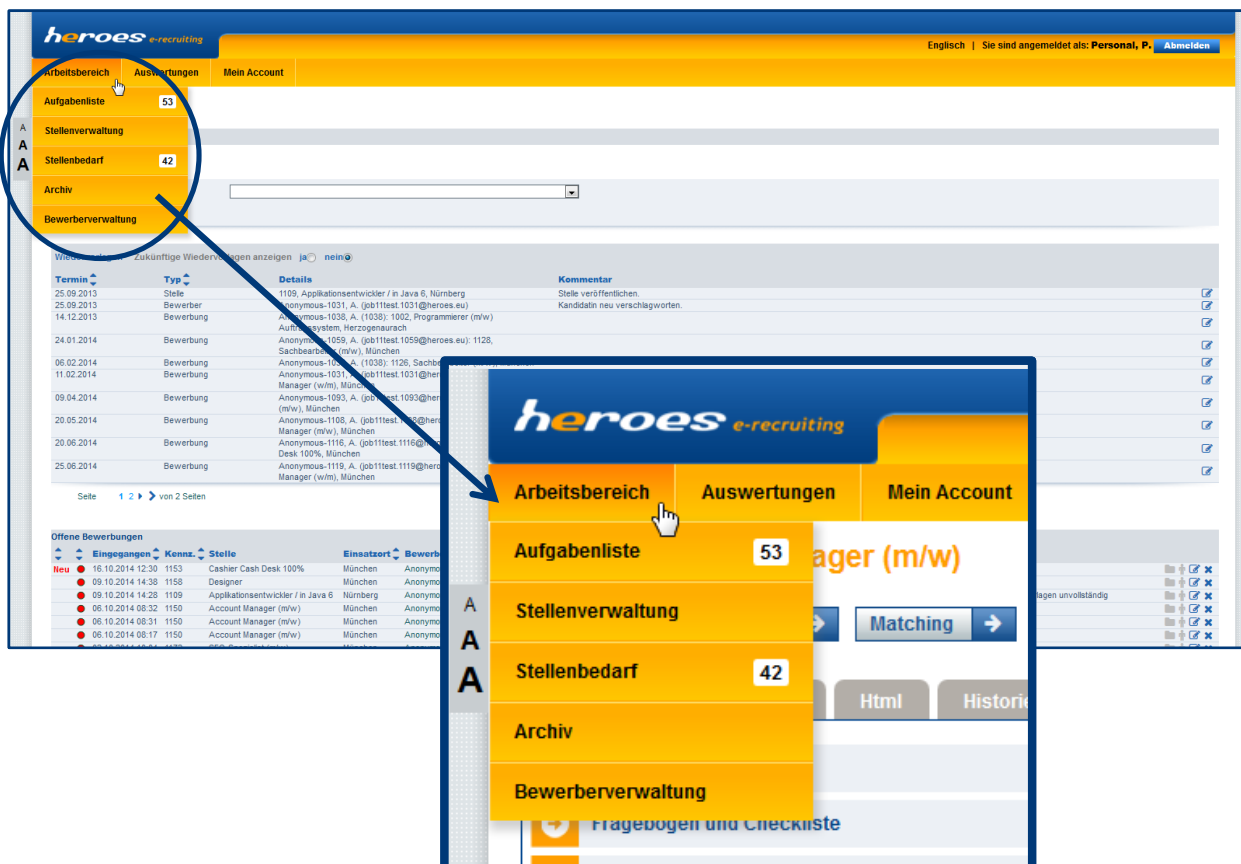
heroes e-recruiting

Englisch | Sie sind angemeldet als: Personal, P. Abmelden

Arbeitsbereich Auswertungen Mein Account

Aufgabenliste 53
Stellenverwaltung
Stellenbedarf 42
Archiv
Bewerberverwaltung

A A A

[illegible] Zukünftige Wiedervorlagen anzeigen ja nein

| Termin | Typ | Details | Kommentar |
|---|---|---|---|
| 25.09.2013 | Stelle | 1109, Applikationsentwickler / in Java 6, Nürnberg | Stelle veröffentlichen. |
| 25.09.2013 | Bewerber | Anonymous-1031, A. (job11test.1031@heroes.eu) | Kandidatin neu verschlagworten. |
| 14.12.2013 | Bewerbung | Anonymous-1038, A. (1038): 1002, Programmierer (m/w) Auftragssystem, Herzogenaurach | |
| 24.01.2014 | Bewerbung | Anonymous-1059, A. (job11test.1059@heroes.eu): 1128, Sachbearbeiter (m/w), München | |
| 06.02.2014 | Bewerbung | Anonymous-10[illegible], A. (1038): 1126, Sachbe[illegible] | |
| 11.02.2014 | Bewerbung | Anonymous-1031, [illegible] (job11test.1031@her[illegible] Manager (w/m), München | |
| 09.04.2014 | Bewerbung | Anonymous-1093, A. (job11test.1093@her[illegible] (m/w), München | |
| 20.05.2014 | Bewerbung | Anonymous-1108, A. (job11test.1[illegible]@her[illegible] Manager (w/m), München | |
| 20.06.2014 | Bewerbung | Anonymous-1116, A. (job11test.1116@he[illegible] Desk 100%, München | |
| 25.06.2014 | Bewerbung | Anonymous-1119, A. (job11test.1119@hero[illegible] Manager (w/m), München | |

Seite 1 2 von 2 Seiten

Offene Bewerbungen

| | Eingegangen | Kennz. | Stelle | Einsatzort | Bewerbe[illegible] |
|---|---|---|---|---|---|
| Neu | 16.10.2014 12:30 | 1153 | Cashier Cash Desk 100% | München | Anonymo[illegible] |
| | 09.10.2014 14:38 | 1158 | Designer | München | Anonymo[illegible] |
| | 09.10.2014 14:28 | 1109 | Applikationsentwickler / in Java 6 | Nürnberg | Anonymo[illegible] |
| | 06.10.2014 08:32 | 1150 | Account Manager (m/w) | München | Anonymo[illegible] |
| | 06.10.2014 08:31 | 1150 | Account Manager (m/w) | München | Anonymo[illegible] |
| | 06.10.2014 08:17 | 1150 | Account Manager (m/w) | München | Anonymo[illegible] |

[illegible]lagen unvollständig

heroes e-recruiting

Arbeitsbereich Auswertungen Mein Account

Aufgabenliste 53
Stellenverwaltung
Stellenbedarf 42
Archiv
Bewerberverwaltung

A A A

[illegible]ager (m/w)

Matching

Html Historie

Fragebogen und Checkliste